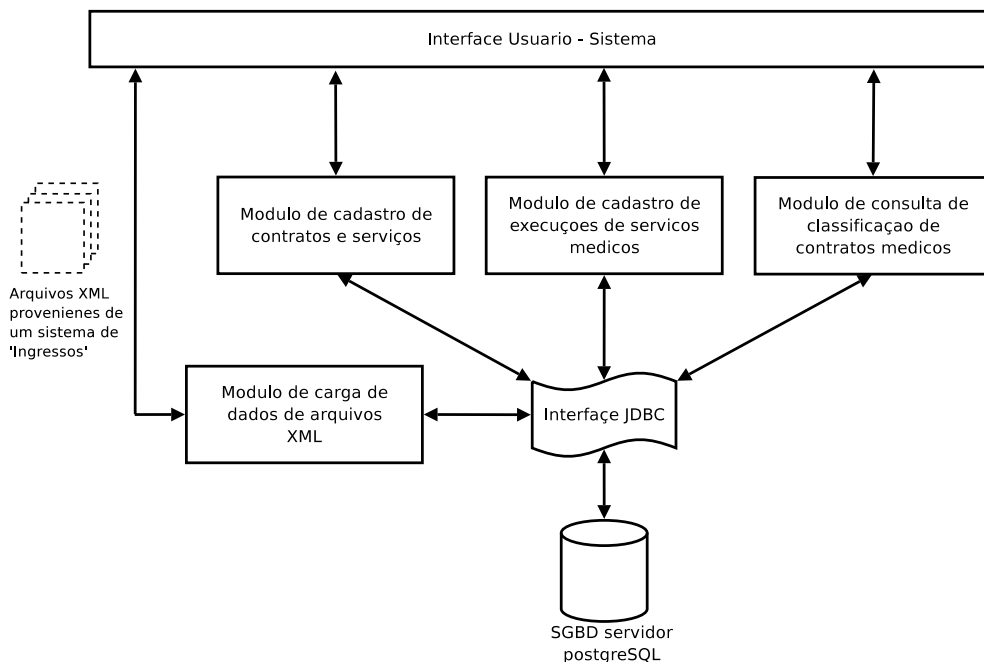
Interface Usuario - Sistema

Arquivos XML provenienes de um sistema de 'Ingressos'

Modulo de cadastro de contratos e serviços

Modulo de cadastro de execuçoes de servicos medicos

Modulo de consulta de classificaçao de contratos medicos

Modulo de carga de dados de arquivos XML

Interfaçe JDBC

SGBD servidor postgreSQL